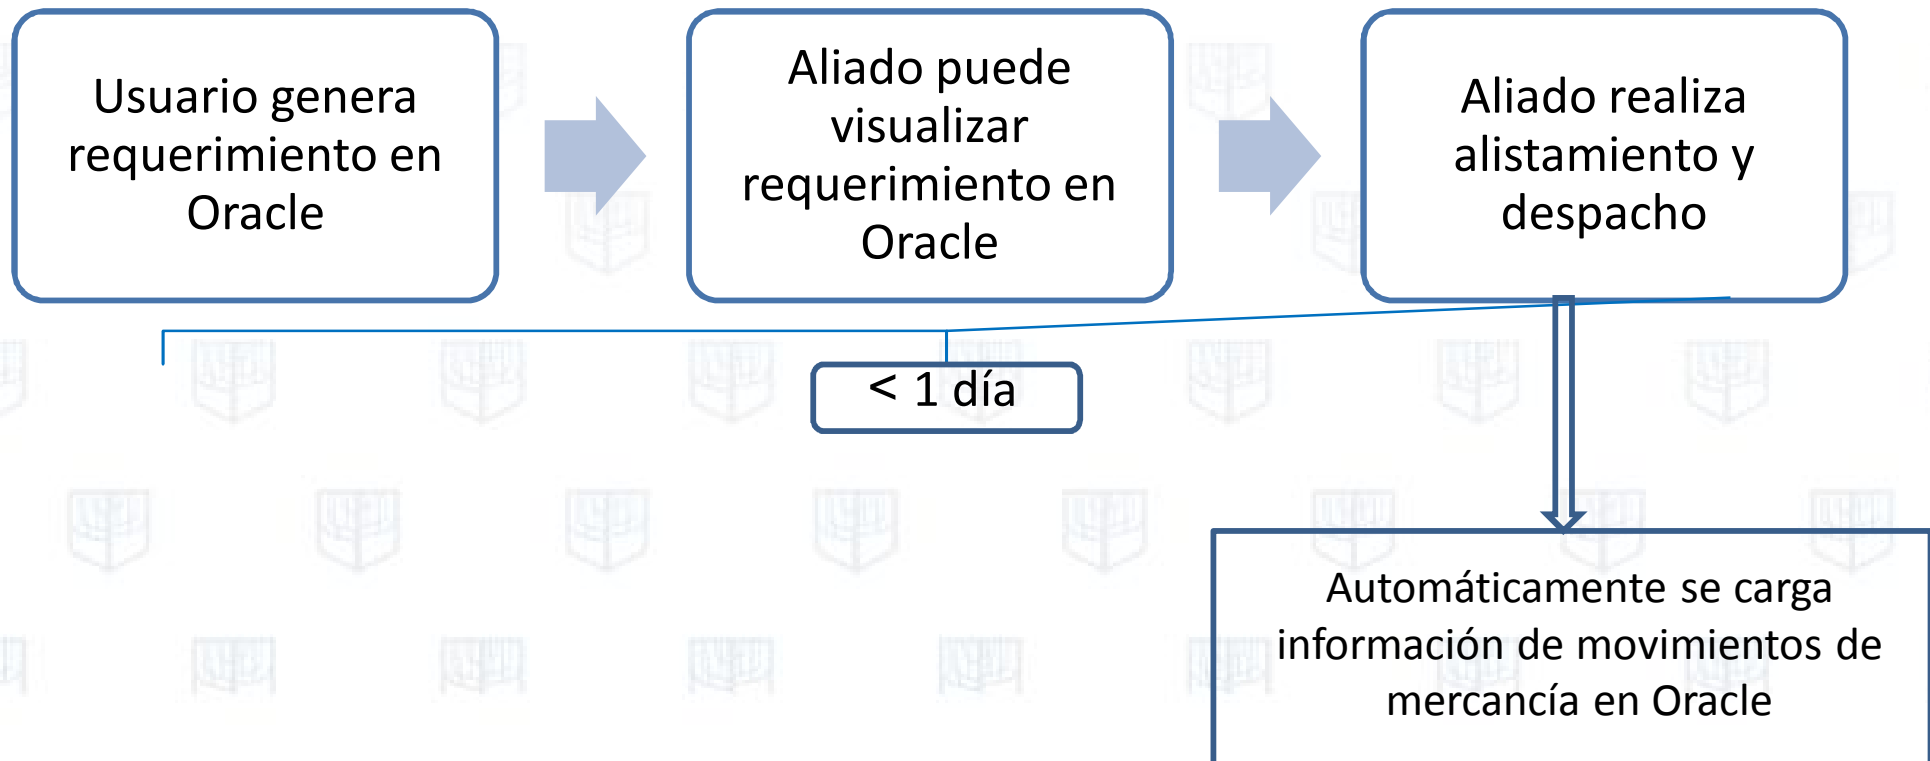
Usuario genera requerimiento en Oracle

Aliado puede visualizar requerimiento en Oracle

Aliado realiza alistamiento y despacho

< 1 día

Automáticamente se carga información de movimientos de mercancía en Oracle